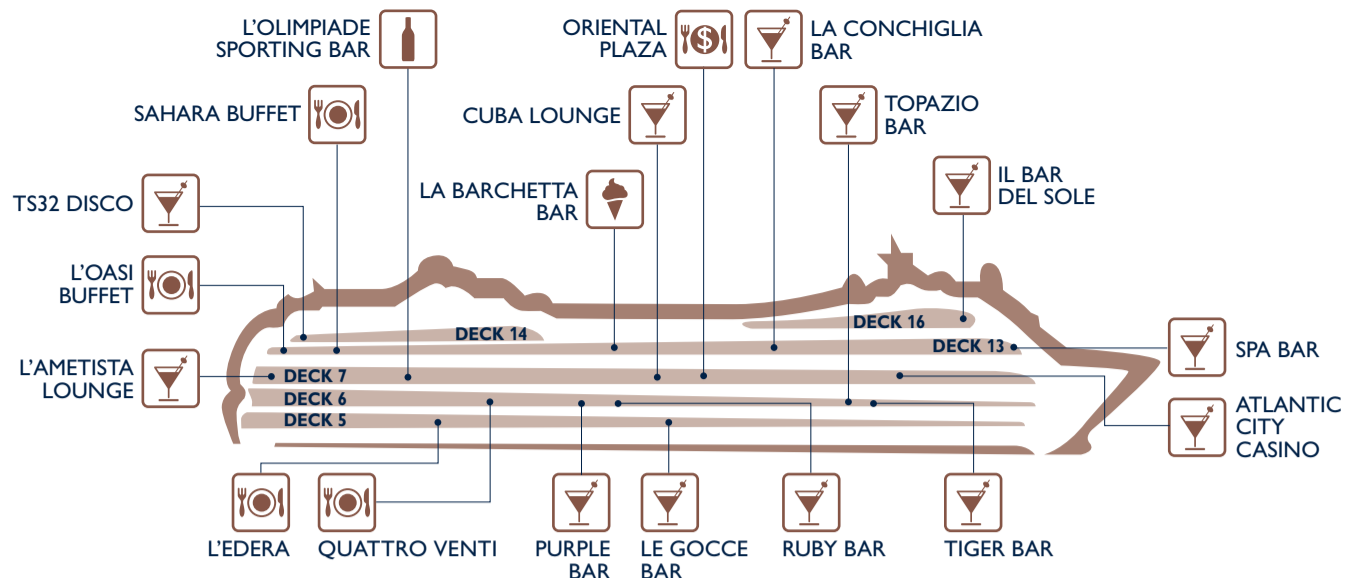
L'OLIMPIADE SPORTING BAR

ORIENTAL PLAZA

LA CONCHIGLIA BAR

SAHARA BUFFET

CUBA LOUNGE

TOPAZIO BAR

TS32 DISCO

LA BARCHETTA BAR

IL BAR DEL SOLE

L'OASI BUFFET

DECK 14

DECK 16

DECK 13

SPA BAR

L'AMETISTA LOUNGE

DECK 7

DECK 6

DECK 5

ATLANTIC CITY CASINO

L'EDERA

QUATTRO VENTI

PURPLE BAR

LE GOCCE BAR

RUBY BAR

TIGER BAR